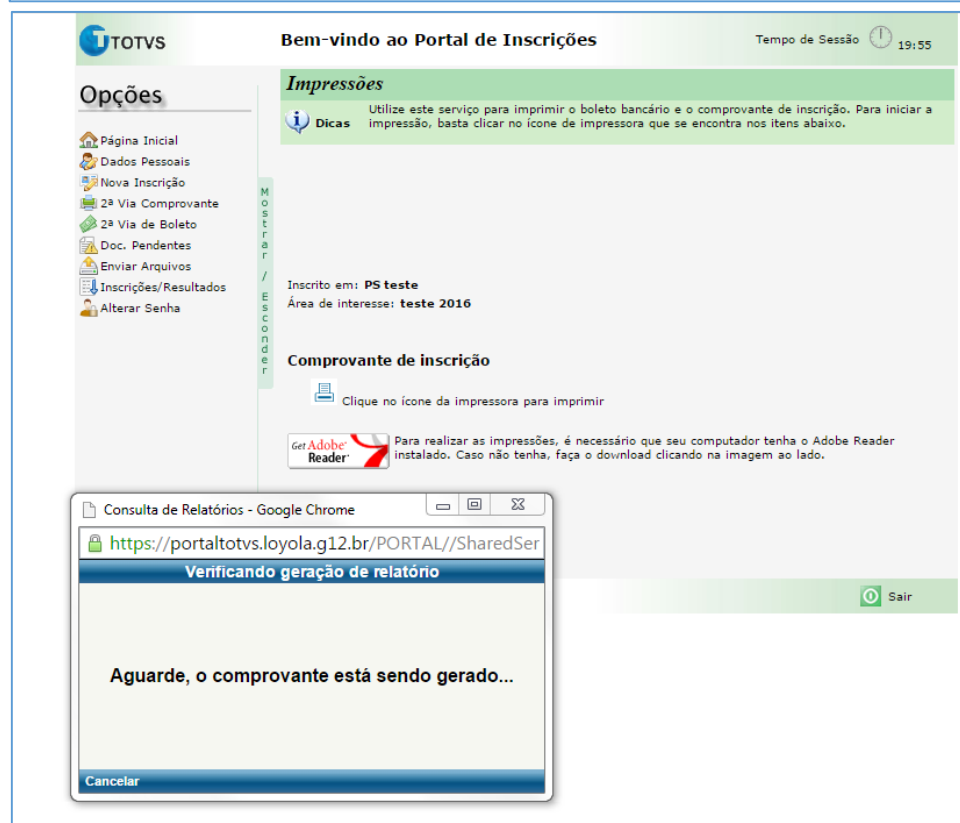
TOTVS

Bem-vindo ao Portal de Inscrições

Tempo de Sessão 19:55

Opções

Página Inicial
Dados Pessoais
Nova Inscrição
2ª Via Comprovante
2ª Via de Boleto
Doc. Pendentes
Enviar Arquivos
Inscrições/Resultados
Alterar Senha

Mostrar / Esconder

Impressões

Dicas Utilize este serviço para imprimir o boleto bancário e o comprovante de inscrição. Para iniciar a impressão, basta clicar no ícone de impressora que se encontra nos itens abaixo.

Inscrito em: PS teste
Área de interesse: teste 2016

Comprovante de inscrição

Clique no ícone da impressora para imprimir

Get Adobe Reader

Para realizar as impressões, é necessário que seu computador tenha o Adobe Reader instalado. Caso não tenha, faça o download clicando na imagem ao lado.

Sair

Consulta de Relatórios - Google Chrome

https://portaltotvs.loyola.g12.br/PORTAL//SharedSer

Verificando geração de relatório

Aguarde, o comprovante está sendo gerado...

Cancelar